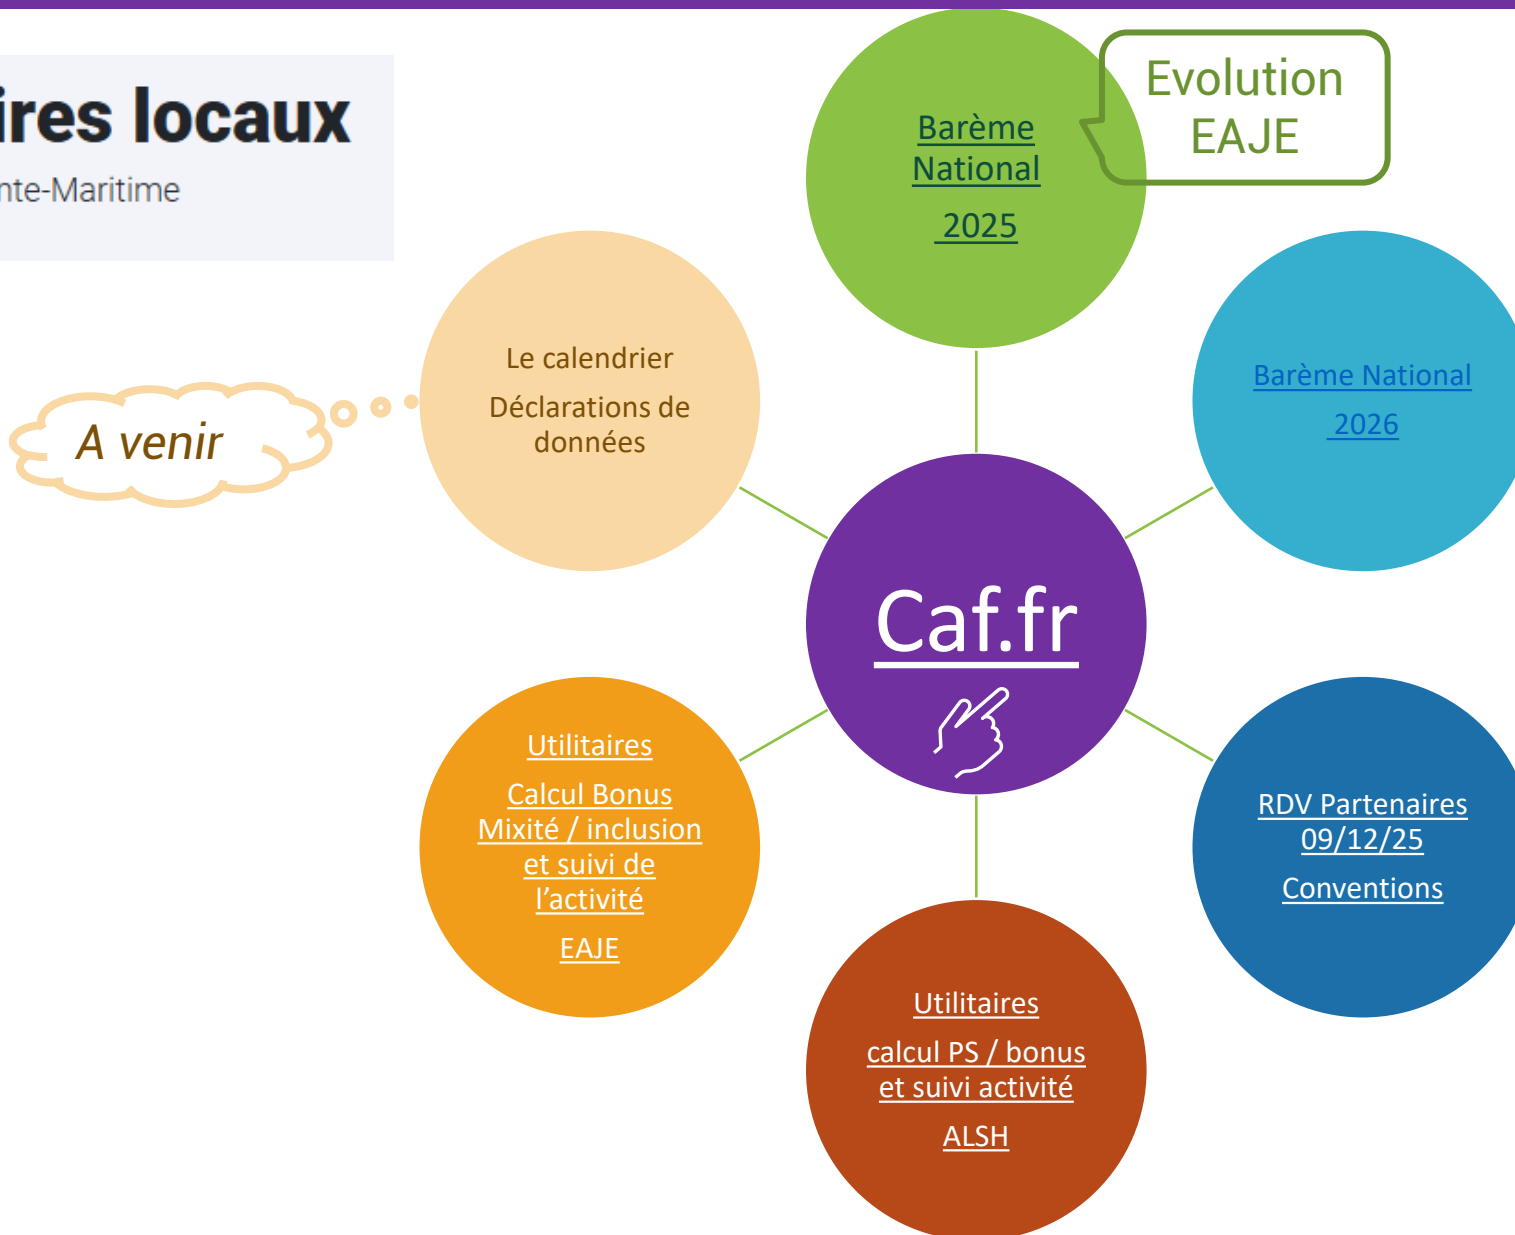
ires locaux
nte-Maritime

Barème National
2025

Evolution EAJE

Le calendrier
Déclarations de données

A venir

Barème National
2026

Caf.fr

Utilitaires
Calcul Bonus Mixité / inclusion et suivi de l'activité
EAJE

RDV Partenaires 09/12/25
Conventions

Utilitaires
calcul PS / bonus et suivi activité
ALSH